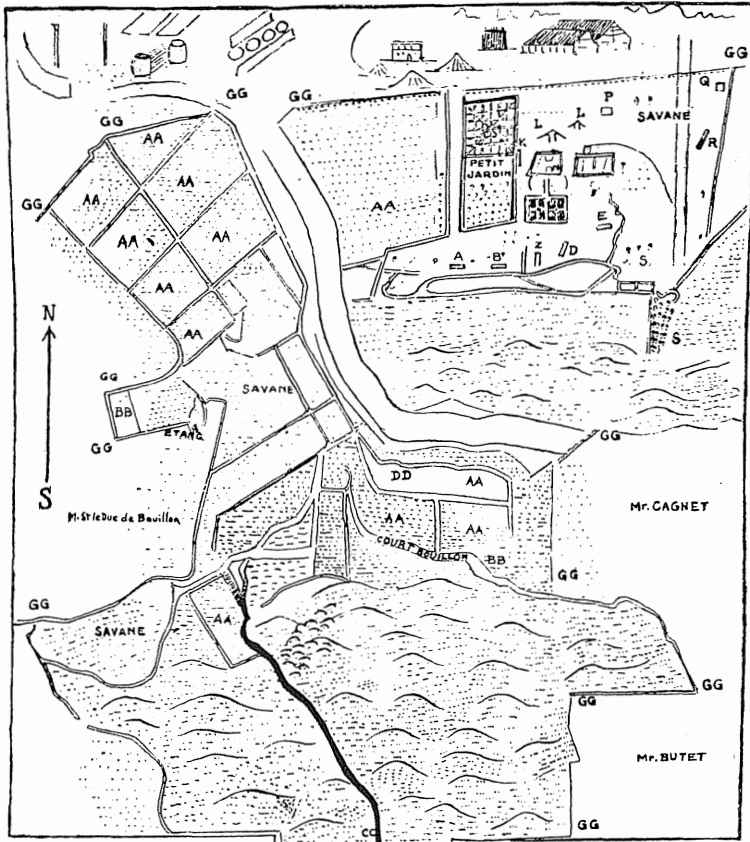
GG
GG
GG
AA
AA
GG
AA
AA
AA
AA
AA
N
GG
BB
ETANG
GG
S
M. St le Duc de Bouillon
GG
SAVANE
AA
SAVANE
DD
AA
AA
AA
COURT BOUILLON
BB
GG
Mr. CAGNET
GG
GG
GG
Mr. BUTET
CC
GG
GG
P
Q
SAVANE
R
L
L
K
PETIT JARDIN
AA
E
A
B
Z
D
S
S
GG